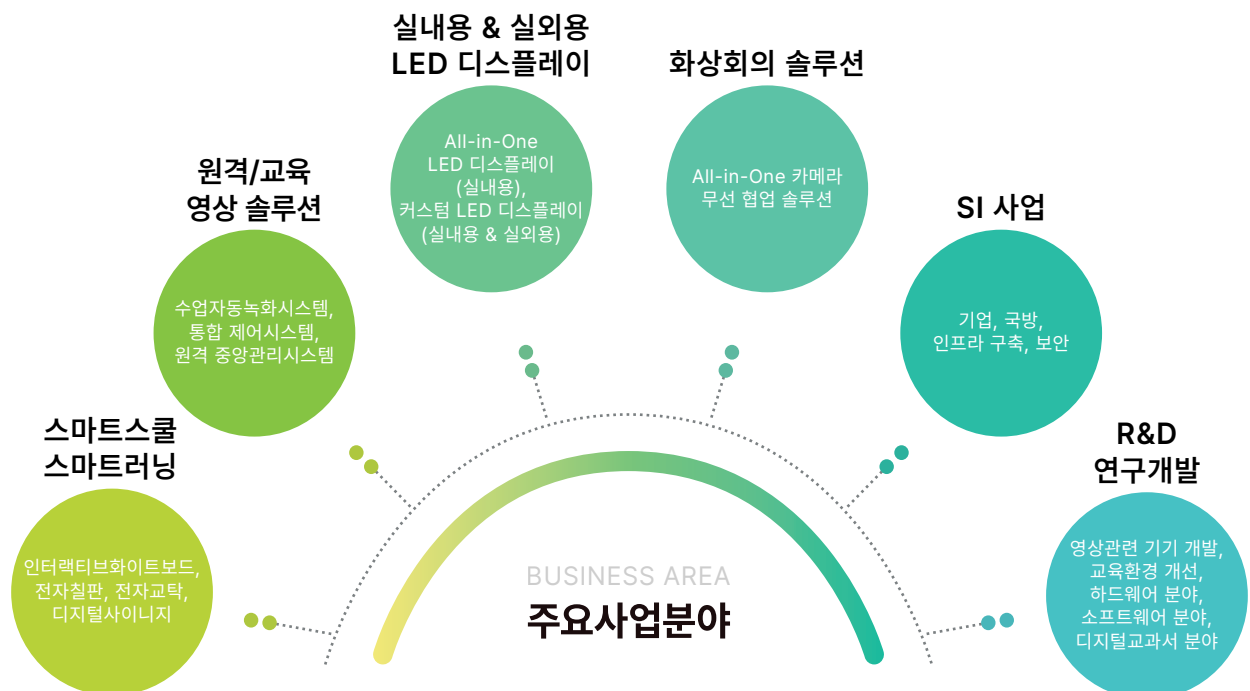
실내용 & 실외용
LED 디스플레이

All-in-One
LED 디스플레이
(실내용),
커스텀 LED 디스플레이
(실내용 & 실외용)

화상회의 솔루션

All-in-One 카메라
무선 협업 솔루션

원격/교육
영상 솔루션

수업자동녹화시스템,
통합 제어시스템,
원격 중앙관리시스템

SI 사업

기업, 국방,
인프라 구축, 보안

스마트스쿨
스마트러닝

인터랙티브화이트보드,
전자칠판, 전자교탁,
디지털사이니지

R&D
연구개발

영상관련 기기 개발,
교육환경 개선,
하드웨어 분야,
소프트웨어 분야,
디지털교과서 분야

BUSINESS AREA
주요사업분야